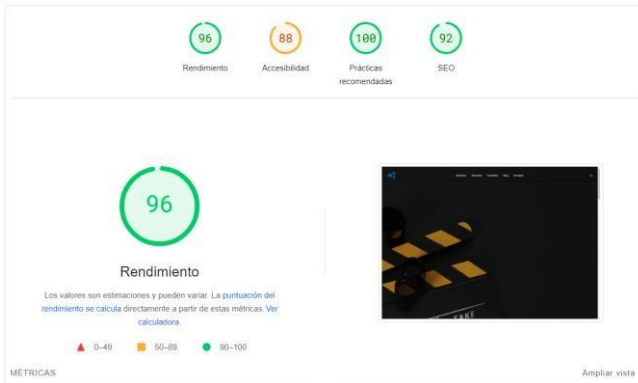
96
Rendimiento

88
Accesibilidad

100
Prácticas recomendadas

92
SEO

96

Rendimiento

Los valores son estimaciones y pueden variar. La puntuación del rendimiento se calcula directamente a partir de estas métricas. Ver calculadora.

0–49 50–89 90–100

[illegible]

MÉTRICAS

Ampliar vista